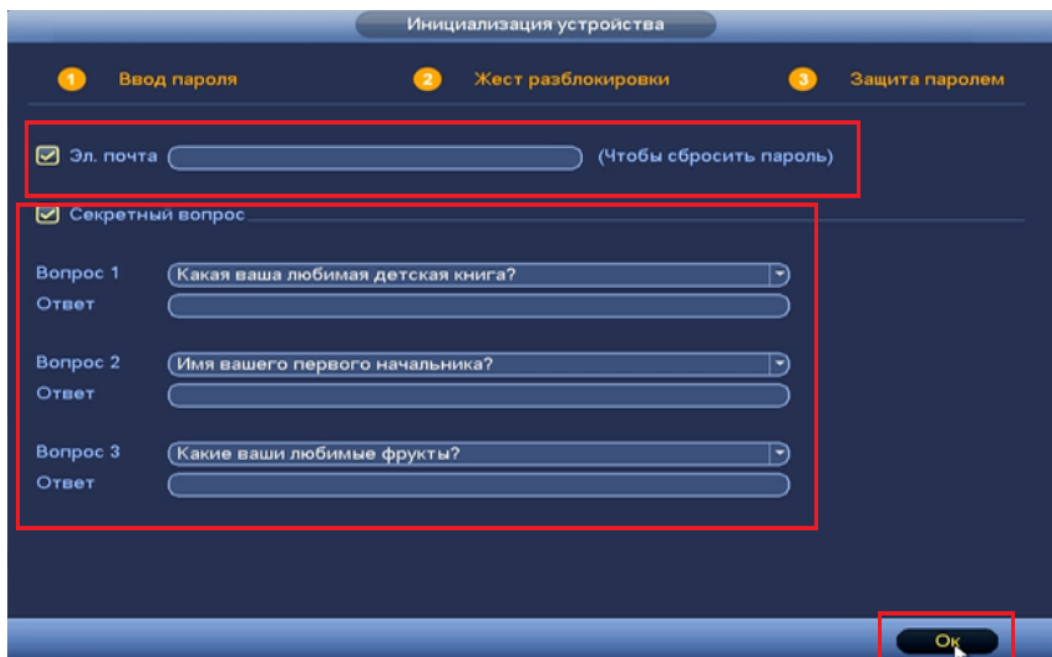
Инициализация устройства

1 Ввод пароля

2 Жест разблокировки

3 Защита паролем

Эл. почта (Чтобы сбросить пароль)

Секретный вопрос

Вопрос 1 Какая ваша любимая детская книга?

Ответ

Вопрос 2 Имя вашего первого начальника?

Ответ

Вопрос 3 Какие ваши любимые фрукты?

Ответ

Ок